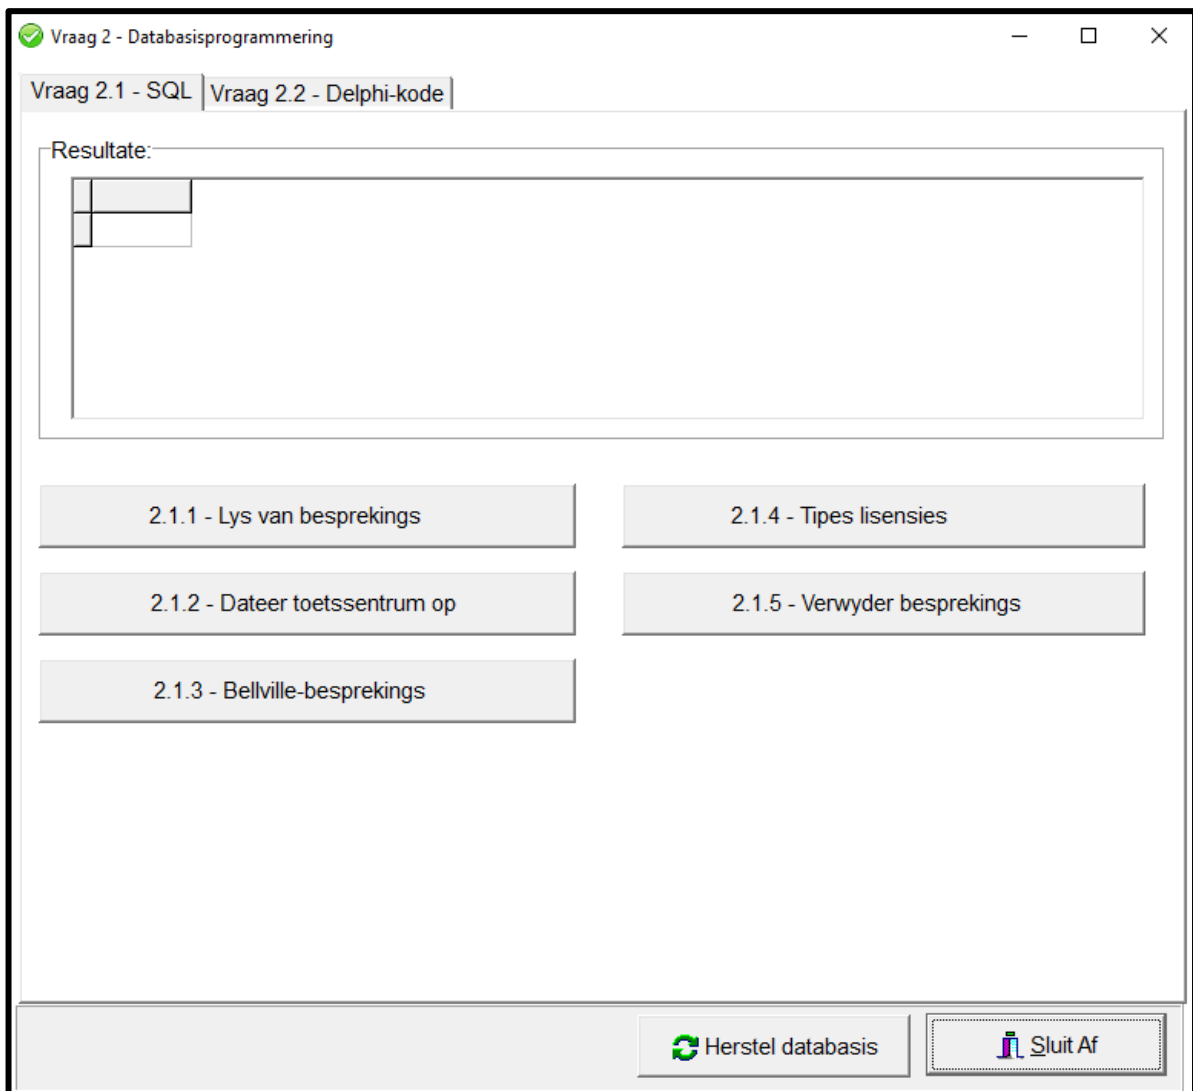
Vraag 2 - Databasisprogrammering

Vraag 2.1 - SQL | Vraag 2.2 - Delphi-kode

Resultate:

2.1.1 - Lys van besprekings

2.1.4 - Tipes lisensies

2.1.2 - Dateer toetssentrum op

2.1.5 - Verwyder besprekings

2.1.3 - Bellville-besprekings

Herstel databasis

Sluit Af